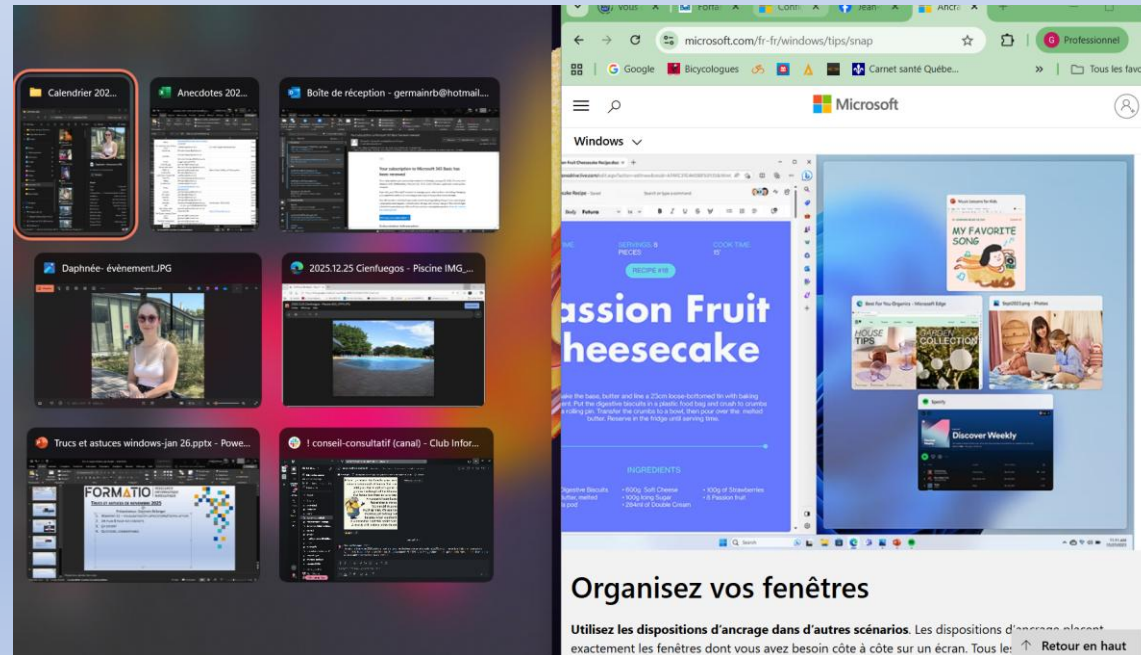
Calendrier 202...

Anecdotes 202...

Boîte de réception - germainrb@hotmail....

Your subscription to Microsoft 365 Basic has been renewed

Daphnée- évènement.JPG

2025.12.25 Cienfuegos - Piscine IMG_...

Trucs et astuces windows-jan 26.pptx - Powe...

FORMATIO

! conseil-consultatif (canal) - Club Infor...

Vous

Forma

Cont

Jean

Ancra

Professionnel

microsoft.com/fr-fr/windows/tips/snap

Google

Bicyclogues

Carnet santé Québe...

Tous les favo

Microsoft

Windows

SERVINGS 8 PIECES

COOK TIME 15'

RECIPE #16

assion Fruit heesecake

INGREDIENTS

MY FAVORITE SONG

HOUSE TIPS

GARDEN COLLECTION

Discover Weekly

Organisez vos fenêtres

Utilisez les dispositions d'ancrage dans d'autres scénarios. Les dispositions d'ancrage placent exactement les fenêtres dont vous avez besoin côte à côte sur un écran. Tous les

Retour en haut